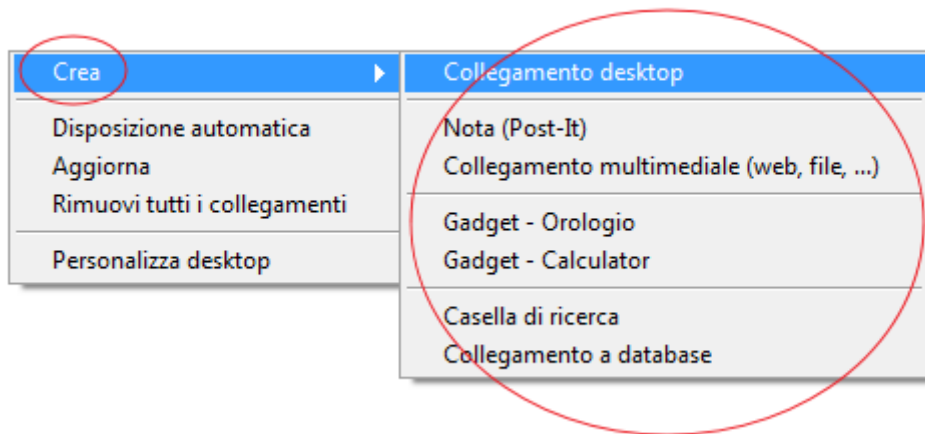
Crea

Disposizione automatica
Aggiorna
Rimuovi tutti i collegamenti

Personalizza desktop

Collegamento desktop

Nota (Post-It)
Collegamento multimediale (web, file, ...)

Gadget - Orologio
Gadget - Calculator

Casella di ricerca
Collegamento a database